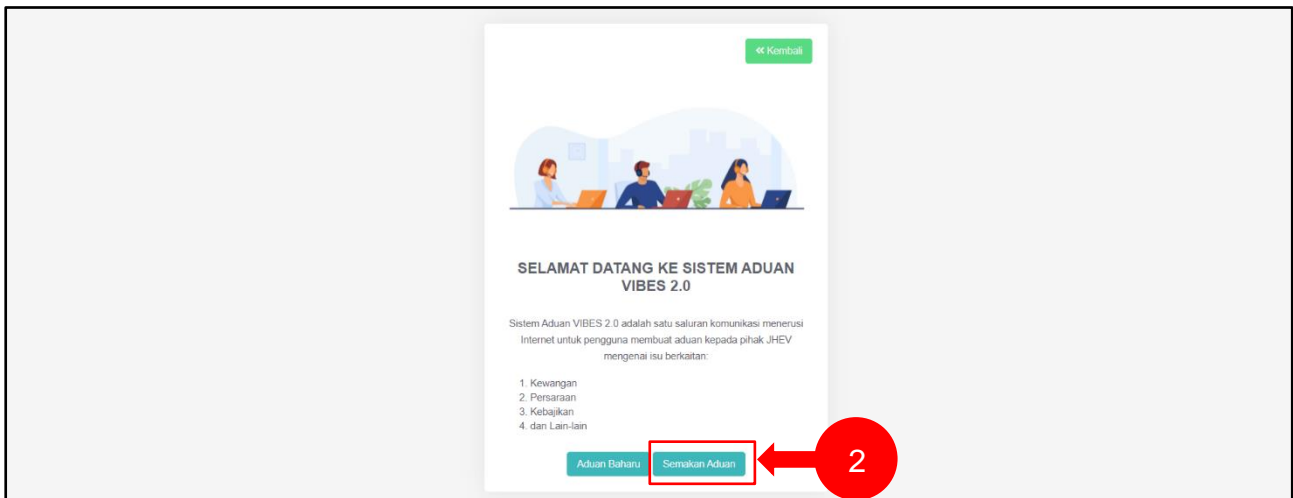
« Kembali

SELAMAT DATANG KE SISTEM ADUAN VIBES 2.0

Sistem Aduan VIBES 2.0 adalah satu saluran komunikasi menerusi Internet untuk pengguna membuat aduan kepada pihak JHEV mengenai isu berkaitan:

1. Kewangan
2. Persaraan
3. Kebajikan
4. dan Lain-lain

Aduan Baharu

Semakan Aduan

2